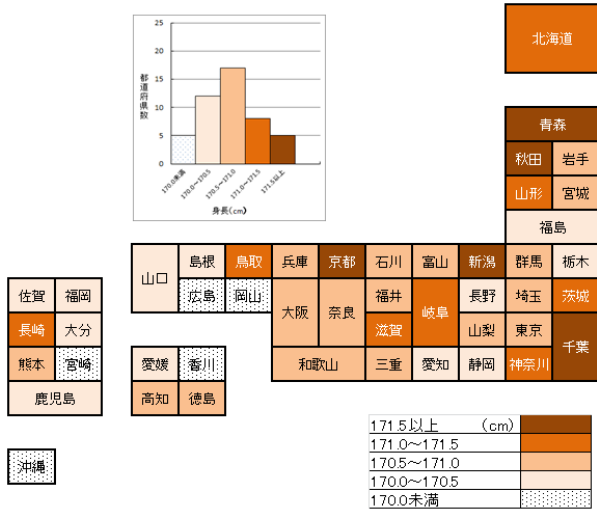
25
20
15
10
5
0

都道府県数

170.0未満
170.0～170.5
170.5～171.0
171.0～171.5
171.5以上

身長（cm）

北海道
青森
秋田
岩手
山形
宮城
福島
群馬
栃木
新潟
富山
石川
京都
兵庫
鳥取
島根
山口
埼玉
茨城
長野
岐阜
福井
奈良
大阪
広島
岡山
東京
千葉
山梨
滋賀
神奈川
静岡
愛知
三重
和歌山
佐賀
福岡
長崎
大分
熊本
宮崎
鹿児島
愛媛
香川
高知
徳島
沖縄

| 171.5以上　　（cm） | |
|---|---|
| 171.0～171.5 | |
| 170.5～171.0 | |
| 170.0～170.5 | |
| 170.0未満 | |